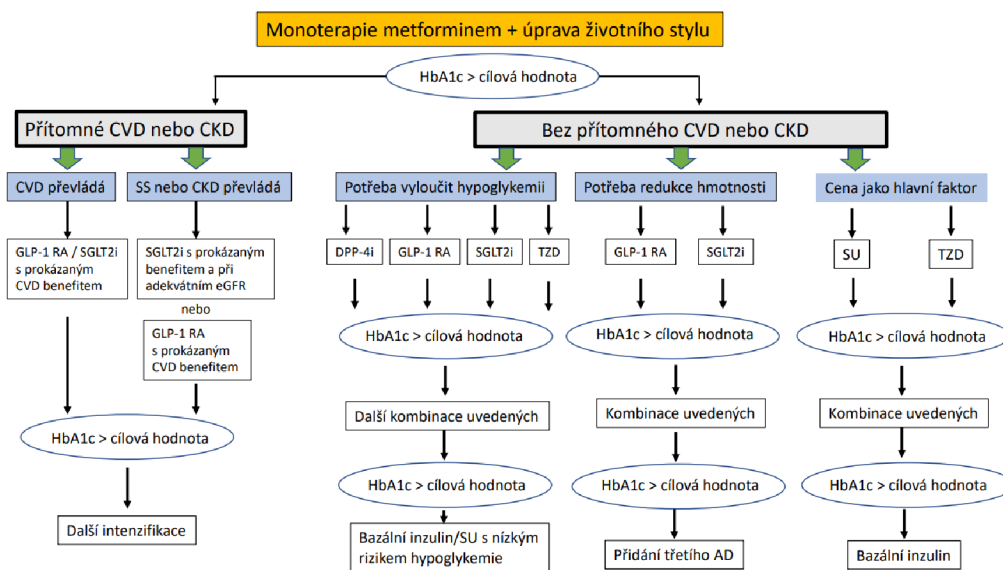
Monoterapie metforminem + úprava životního stylu

HbA1c > cílová hodnota

Přítomné CVD nebo CKD

Bez přítomného CVD nebo CKD

CVD převládá

SS nebo CKD převládá

Potřeba vyloučit hypoglykemii

Potřeba redukce hmotnosti

Cena jako hlavní faktor

GLP-1 RA / SGLT2i s prokázaným CVD benefitem

SGLT2i s prokázaným benefitem a při adekvátním eGFR

nebo

GLP-1 RA s prokázaným CVD benefitem

HbA1c > cílová hodnota

Další intenzifikace

DPP-4i

GLP-1 RA

SGLT2i

TZD

HbA1c > cílová hodnota

Další kombinace uvedených

HbA1c > cílová hodnota

Bazální inzulin/SU s nízkým rizikem hypoglykemie

GLP-1 RA

SGLT2i

HbA1c > cílová hodnota

Kombinace uvedených

HbA1c > cílová hodnota

Přidání třetího AD

SU

TZD

HbA1c > cílová hodnota

Kombinace uvedených

HbA1c > cílová hodnota

Bazální inzulin